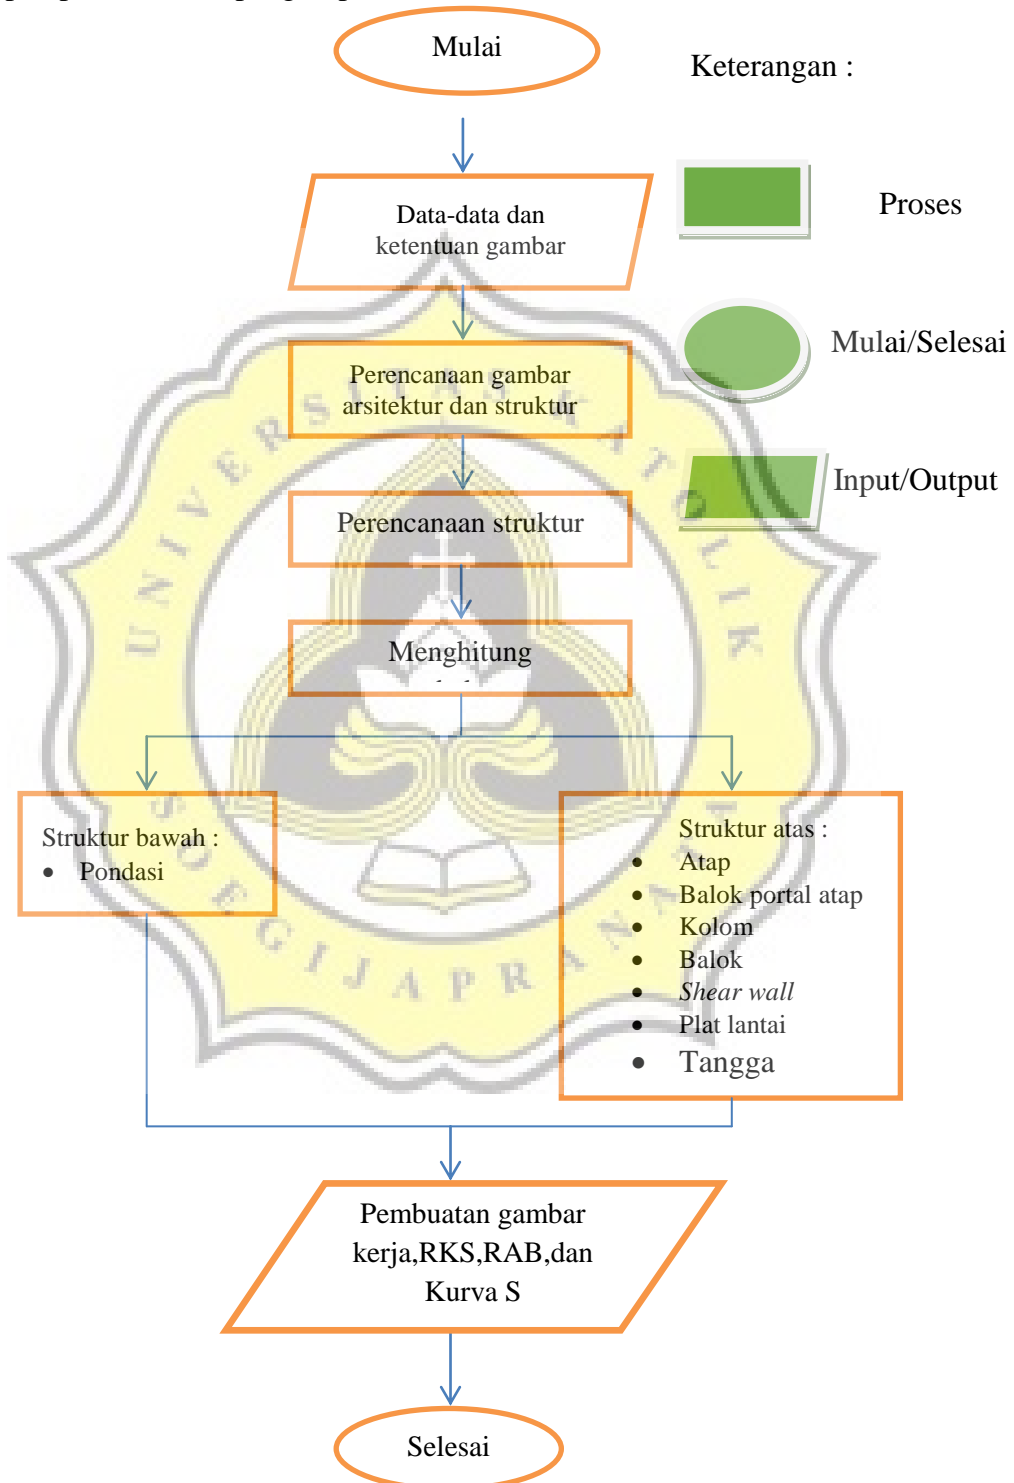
Mulai

Keterangan :

Data-data dan ketentuan gambar

Proses

Perencanaan gambar arsitektur dan struktur

Mulai/Selesai

Perencanaan struktur

Input/Output

Menghitung

Struktur bawah :
- Pondasi

Struktur atas :
- Atap
- Balok portal atap
- Kolom
- Balok
- *Shear wall*
- Plat lantai
- Tangga

Pembuatan gambar kerja,RKS,RAB,dan Kurva S

Selesai

UNIVERSITAS KATOLIK SOEGIJAPRANATA